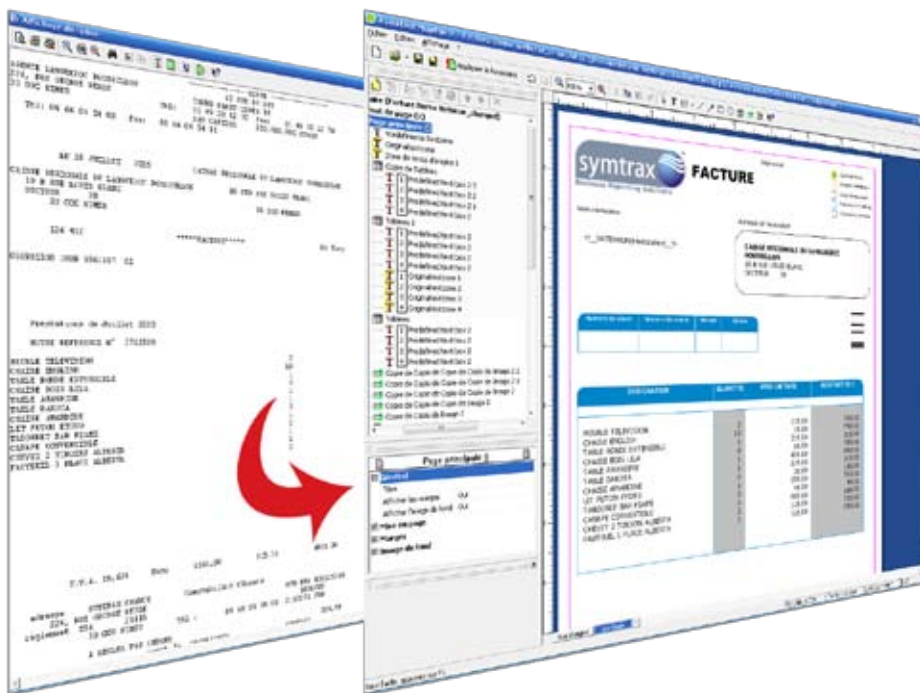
Symtrax
FACTURE

MEUBLE TELEVISION
CHAISE ENGLISH
TABLE RONDE EXTENSIBLE
CHAISE BOIS LILA
TABLE ARAMENE
TABLE DAKOTA
CHAISE ARAMENE
LIT FUTON KYOTO
TABOURET BAR FIAME
CANAPE CONVERTIBLE
CHEVET 2 TIROIRS ALBERTA
FAUTEUIL 2 PLACE ALBERTA

Page principale
Général
Marge
Image de fond

MEUBLE TELEVISION
CHAISE ENGLISH
TABLE RONDE EXTENSIBLE
CHAISE BOIS LILA
TABLE ARAMENE
TABLE DAKOTA
CHAISE ARAMENE
LIT FUTON KYOTO
TABOURET BAR FIAME
CANAPE CONVERTIBLE
CHEVET 2 TIROIRS ALBERTA
FAUTEUIL 2 PLACE ALBERTA

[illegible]